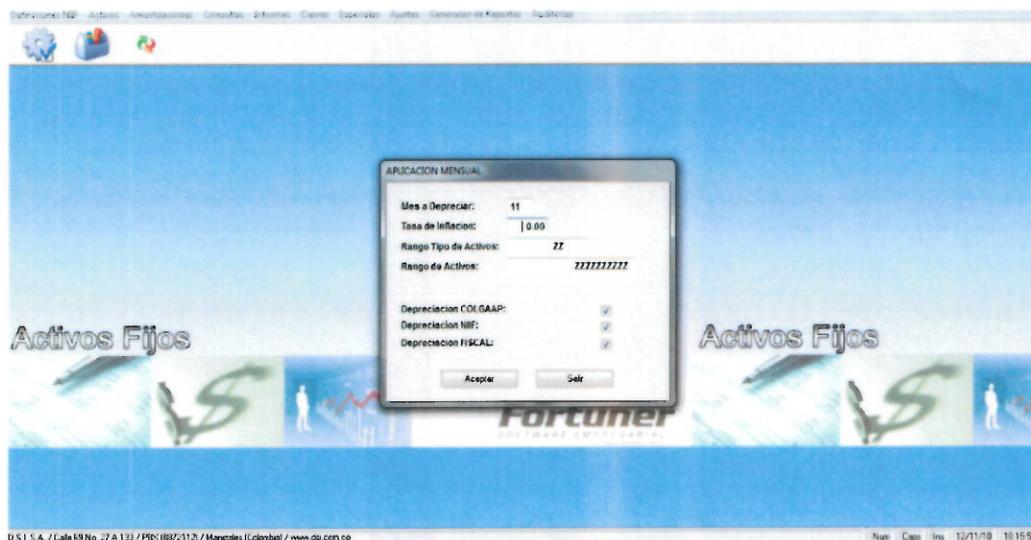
Definiciones NIIF Activos Amortizaciones Consultas Informes Cierres Especiales Ajustes Generador de Reportes Auditorias

APLICACION MENSUAL

Mes a Depreciar: 11

Tasa de Inflacion: 0.00

Rango Tipo de Activos: ZZ

Rango de Activos: ZZZZZZZZZZ

Depreciacion COLGAAP:

Depreciacion NIIF:

Depreciacion FISCAL:

Aceptar Salir

Activos Fijos

Activos Fijos

Fortuner
SOFTWARE EMPRESARIAL

D.S.I. S.A. / Calle 69 No. 27 A 133 / PBX: (6) 8872112 / Manizales (Colombia) / www.dsi.com.co

Num Caps Ins 12/11/18 10:15